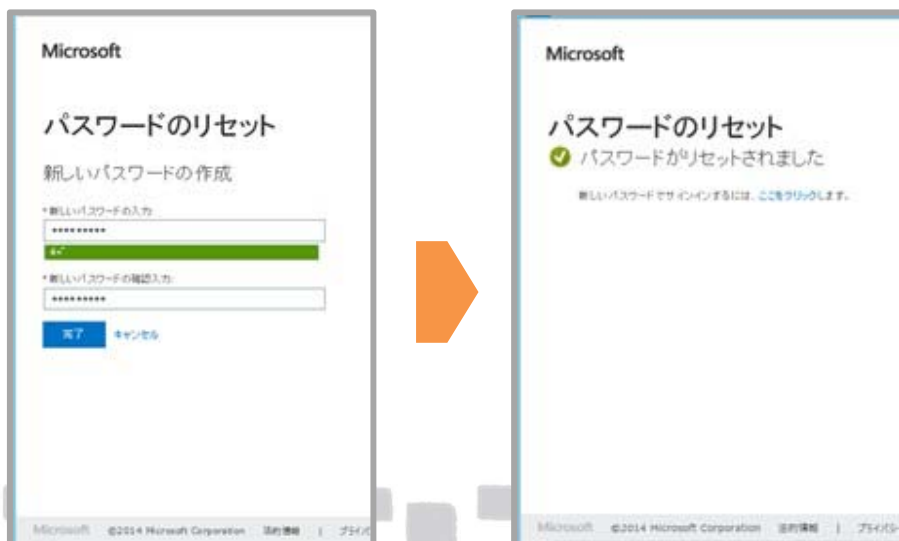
Microsoft

パスワードのリセット

新しいパスワードの作成

* 新しいパスワードの入力

••••••••••

強

* 新しいパスワードの確認入力

••••••••••

完了 キャンセル

Microsoft ©2014 Microsoft Corporation 法的情報 | プライバ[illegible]

Microsoft

パスワードのリセット

パスワードがリセットされました

新しいパスワードでサインインするには、ここをクリックします。

Microsoft ©2014 Microsoft Corporation 法的情報 | プライバシー